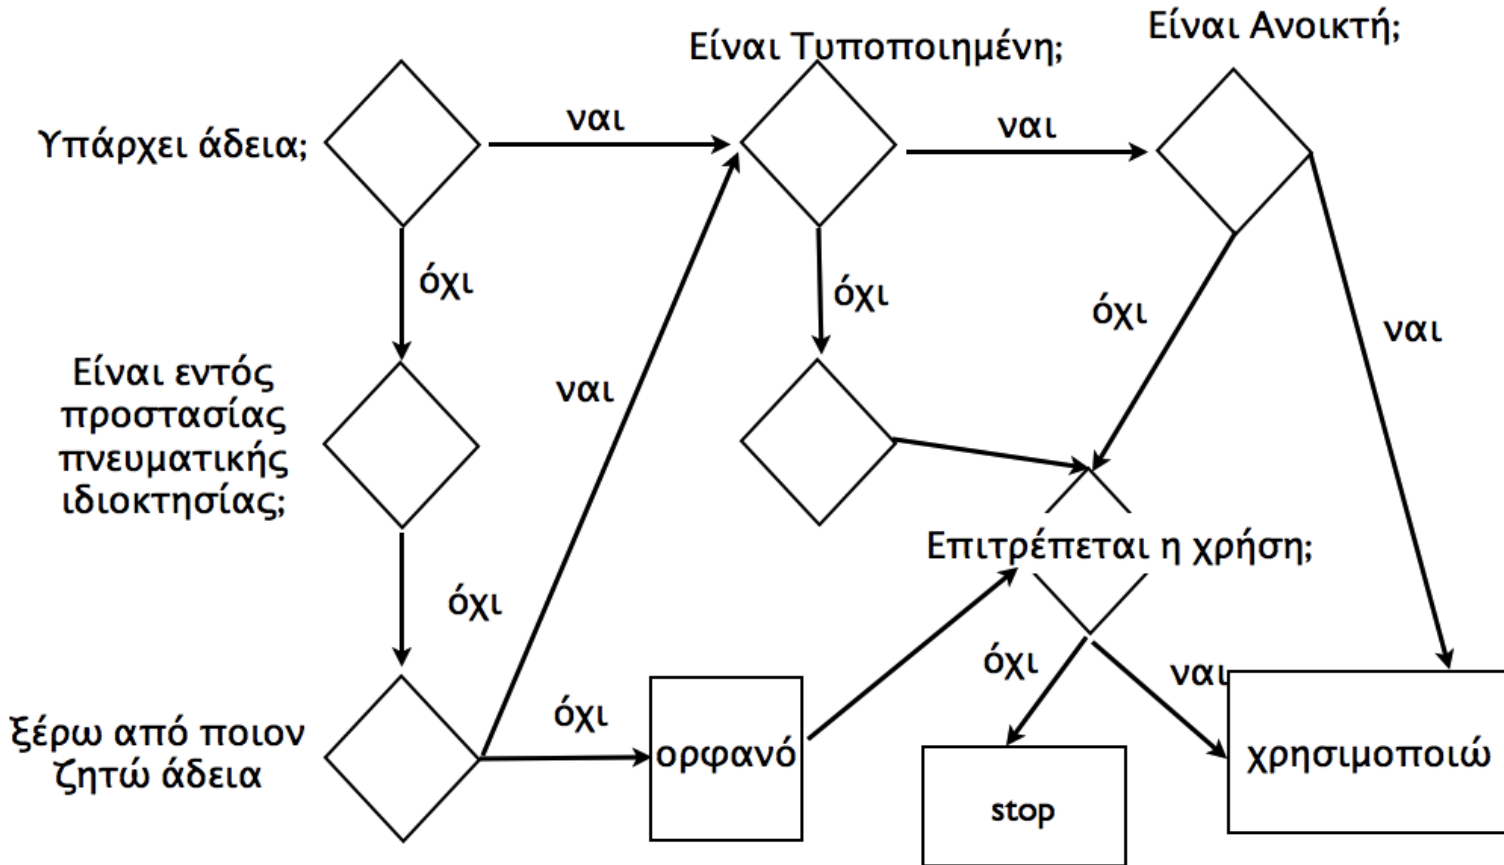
Υπάρχει άδεια;

ναι

Είναι Τυποποιημένη;

ναι

Είναι Ανοικτή;

όχι

όχι

όχι

ναι

Είναι εντός προστασίας πνευματικής ιδιοκτησίας;

ναι

όχι

Επιτρέπεται η χρήση;

ξέρω από ποιον ζητώ άδεια

όχι

ορφανό

όχι

ναι

stop

χρησιμοποιώ